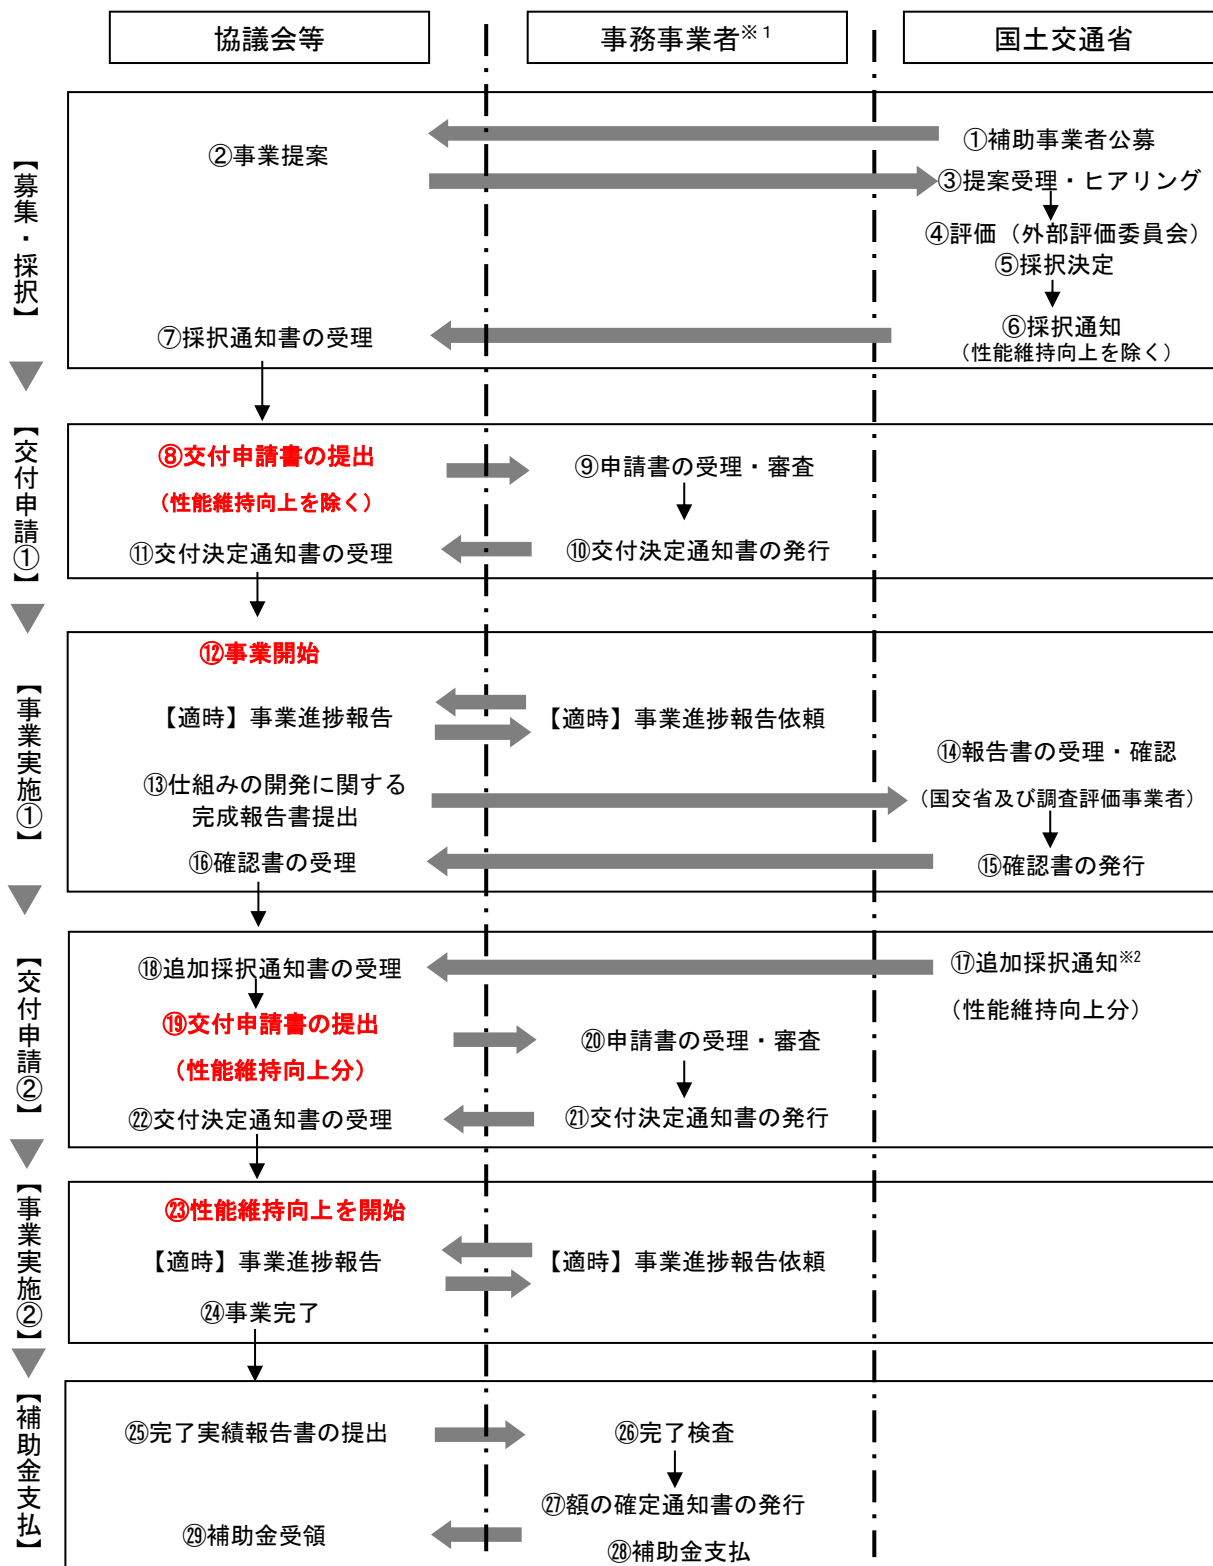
協議会等

事務事業者※1

国土交通省

【募集・採択】

①補助事業者公募

②事業提案

③提案受理・ヒアリング

④評価（外部評価委員会）

⑤採択決定

⑥採択通知
（性能維持向上を除く）

⑦採択通知書の受理

【交付申請①】

⑧交付申請書の提出
（性能維持向上を除く）

⑨申請書の受理・審査

⑩交付決定通知書の発行

⑪交付決定通知書の受理

【事業実施①】

⑫事業開始

【適時】事業進捗報告

【適時】事業進捗報告依頼

⑬仕組みの開発に関する完成報告書提出

⑭報告書の受理・確認
（国交省及び調査評価事業者）

⑮確認書の発行

⑯確認書の受理

【交付申請②】

⑰追加採択通知※2
（性能維持向上分）

⑱追加採択通知書の受理

⑲交付申請書の提出
（性能維持向上分）

⑳申請書の受理・審査

㉑交付決定通知書の発行

㉒交付決定通知書の受理

【事業実施②】

㉓性能維持向上を開始

【適時】事業進捗報告

【適時】事業進捗報告依頼

㉔事業完了

【補助金支払】

㉕完了実績報告書の提出

㉖完了検査

㉗額の確定通知書の発行

㉘補助金支払

㉙補助金受領